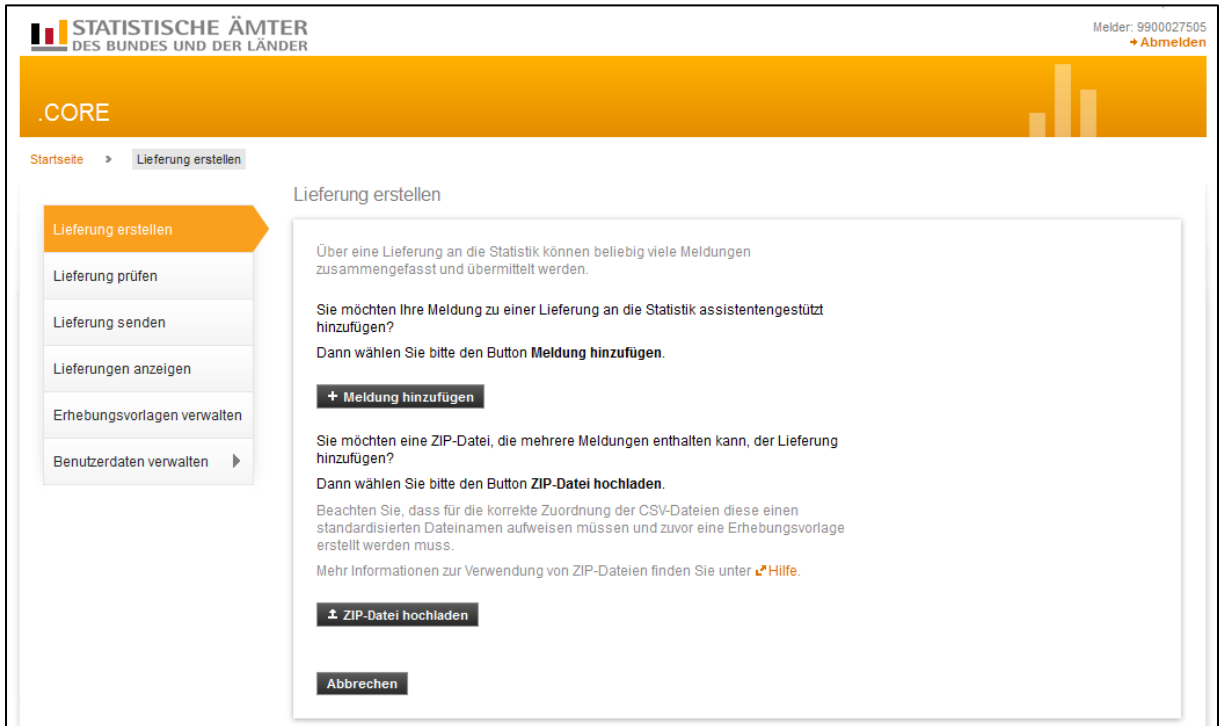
STATISTISCHE ÄMTER
DES BUNDES UND DER LÄNDER

Melder: 9900027505
→ Abmelden

.CORE

Startseite › Lieferung erstellen

Lieferung erstellen

Lieferung erstellen
Lieferung prüfen
Lieferung senden
Lieferungen anzeigen
Erhebungsvorlagen verwalten
Benutzerdaten verwalten

Über eine Lieferung an die Statistik können beliebig viele Meldungen zusammengefasst und übermittelt werden.

Sie möchten Ihre Meldung zu einer Lieferung an die Statistik assistentengestützt hinzufügen?

Dann wählen Sie bitte den Button **Meldung hinzufügen**.

+ Meldung hinzufügen

Sie möchten eine ZIP-Datei, die mehrere Meldungen enthalten kann, der Lieferung hinzufügen?

Dann wählen Sie bitte den Button **ZIP-Datei hochladen**.

Beachten Sie, dass für die korrekte Zuordnung der CSV-Dateien diese einen standardisierten Dateinamen aufweisen müssen und zuvor eine Erhebungsvorlage erstellt werden muss.

Mehr Informationen zur Verwendung von ZIP-Dateien finden Sie unter Hilfe.

ZIP-Datei hochladen

Abbrechen